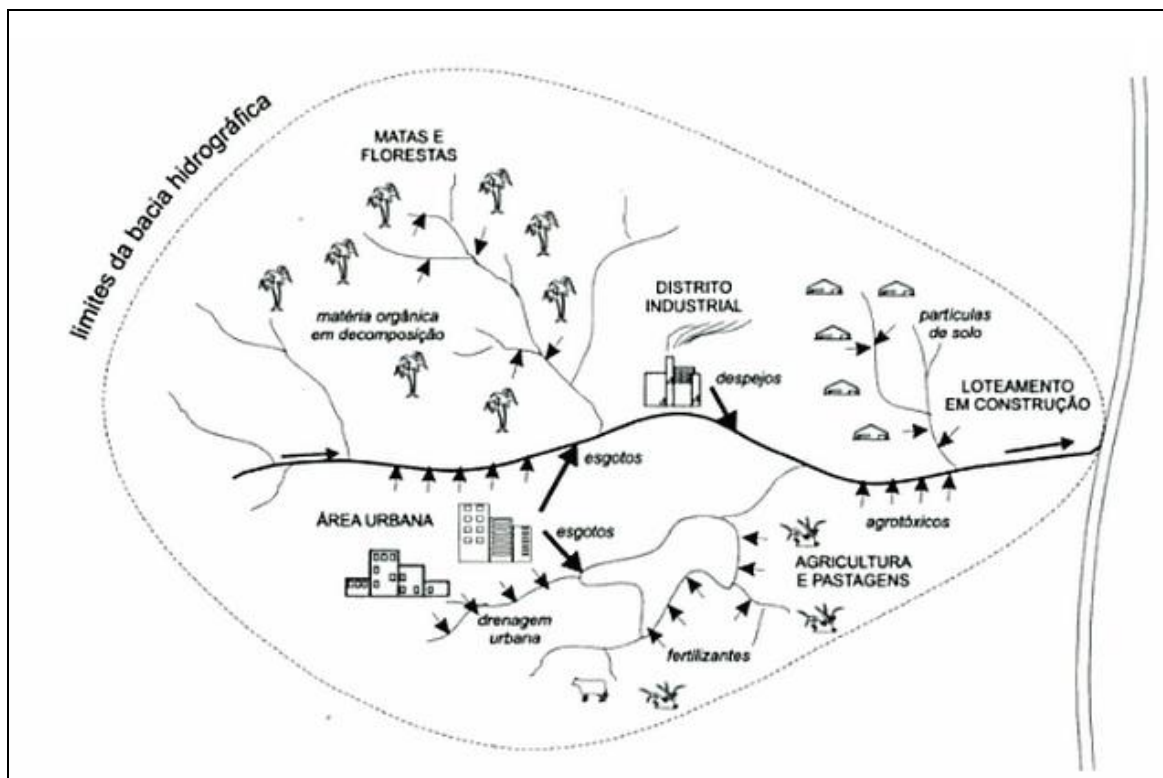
limites da bacia hidrográfica

MATAS E FLORESTAS

matéria orgânica em decomposição

DISTRITO INDUSTRIAL

despejos

partículas do solo

LOTEAMENTO EM CONSTRUÇÃO

esgotos

ÁREA URBANA

esgotos

agrotóxicos

AGRICULTURA E PASTAGENS

drenagem urbana

fertilizantes